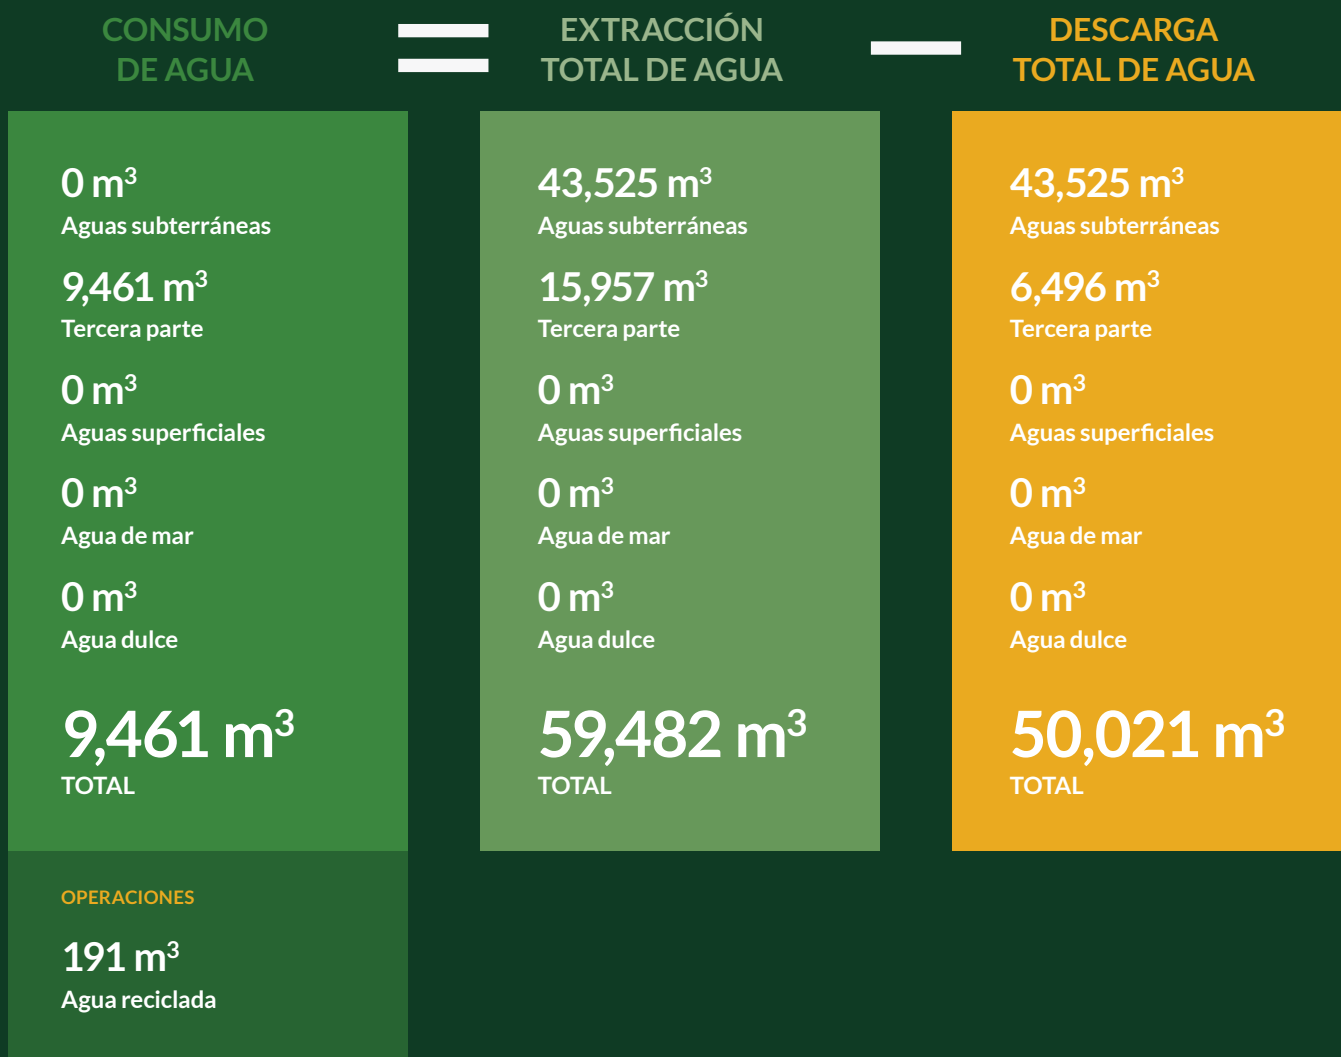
CONSUMO DE AGUA

=

EXTRACCIÓN TOTAL DE AGUA

−

DESCARGA TOTAL DE AGUA

0 $m^3$
Aguas subterráneas

9,461 $m^3$
Tercera parte

0 $m^3$
Aguas superficiales

0 $m^3$
Agua de mar

0 $m^3$
Agua dulce

9,461 $m^3$
TOTAL

43,525 $m^3$
Aguas subterráneas

15,957 $m^3$
Tercera parte

0 $m^3$
Aguas superficiales

0 $m^3$
Agua de mar

0 $m^3$
Agua dulce

59,482 $m^3$
TOTAL

43,525 $m^3$
Aguas subterráneas

6,496 $m^3$
Tercera parte

0 $m^3$
Aguas superficiales

0 $m^3$
Agua de mar

0 $m^3$
Agua dulce

50,021 $m^3$
TOTAL

OPERACIONES

191 $m^3$
Agua reciclada